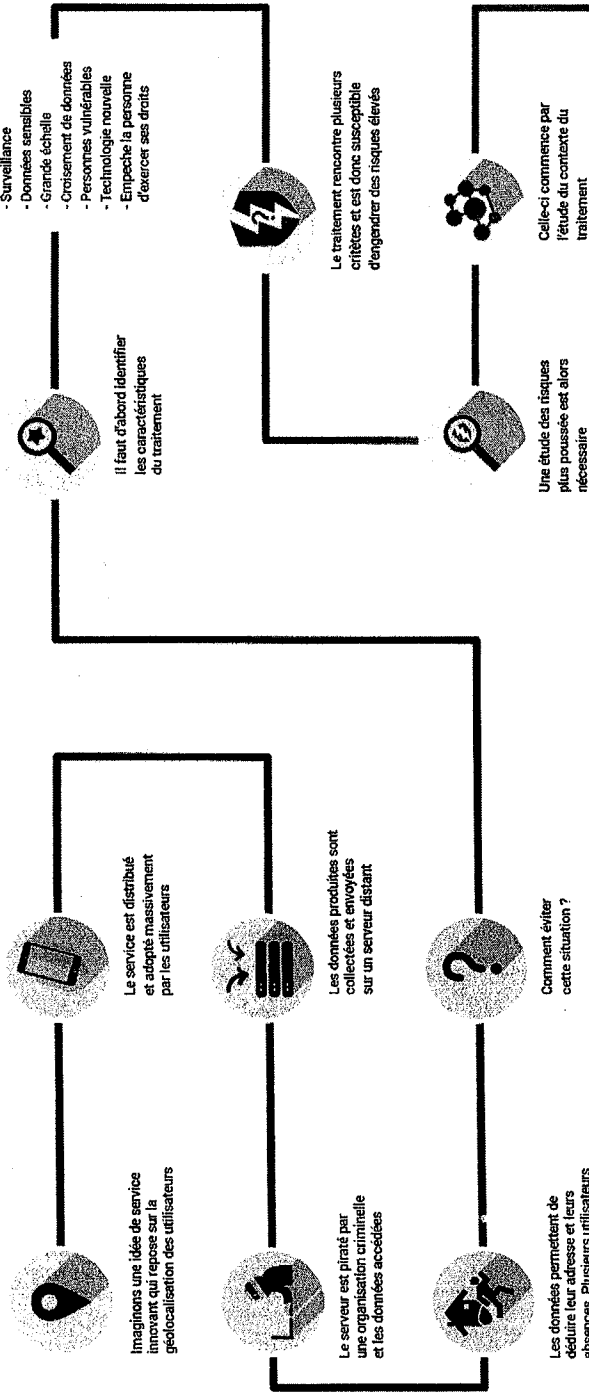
Imaginons une idée de service innovant qui repose sur la géolocalisation des utilisateurs

Le service est distribué et adopté massivement par les utilisateurs

Les données produites sont collectées et envoyées sur un serveur distant

Le serveur est piraté par une organisation criminelle et les données accédées

Les données permettent de déduire leur adresse et leurs absences. Plusieurs utilisateurs

Comment éviter cette situation ?

Il faut d'abord identifier les caractéristiques du traitement

- Surveillance
- Données sensibles
- Grande échelle
- Croisement de données
- Personnes vulnérables
- Technologie nouvelle
- Empêche la personne d'exercer ses droits

Le traitement rencontre plusieurs critères et est donc susceptible d'engendrer des risques élevés

Une étude des risques plus poussée est alors nécessaire

Celle-ci commence par l'étude du contexte du traitement